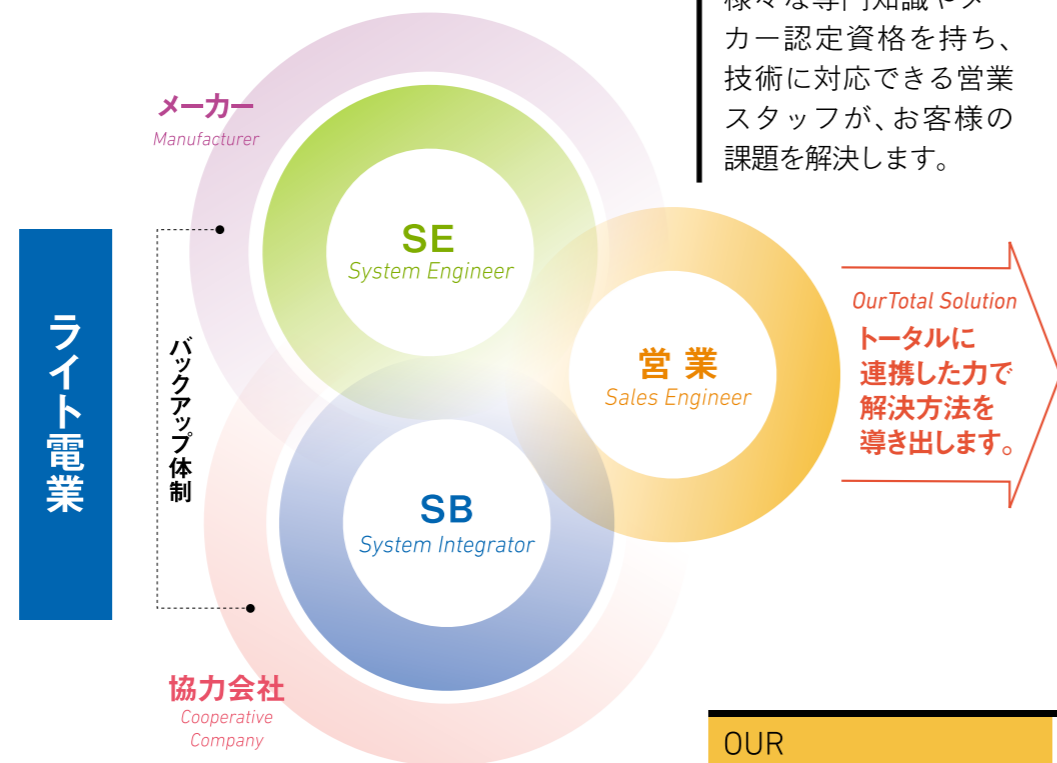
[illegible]
カー認定資格を持ち、技術に対応できる営業スタッフが、お客様の課題を解決します。

メーカー
Manufacturer

ライト電業

バックアップ体制

SE
System Engineer

営業
Sales Engineer

SB
System Integrator

協力会社
Cooperative Company

OurTotal Solution
トータルに連携した力で解決方法を導き出します。

OUR